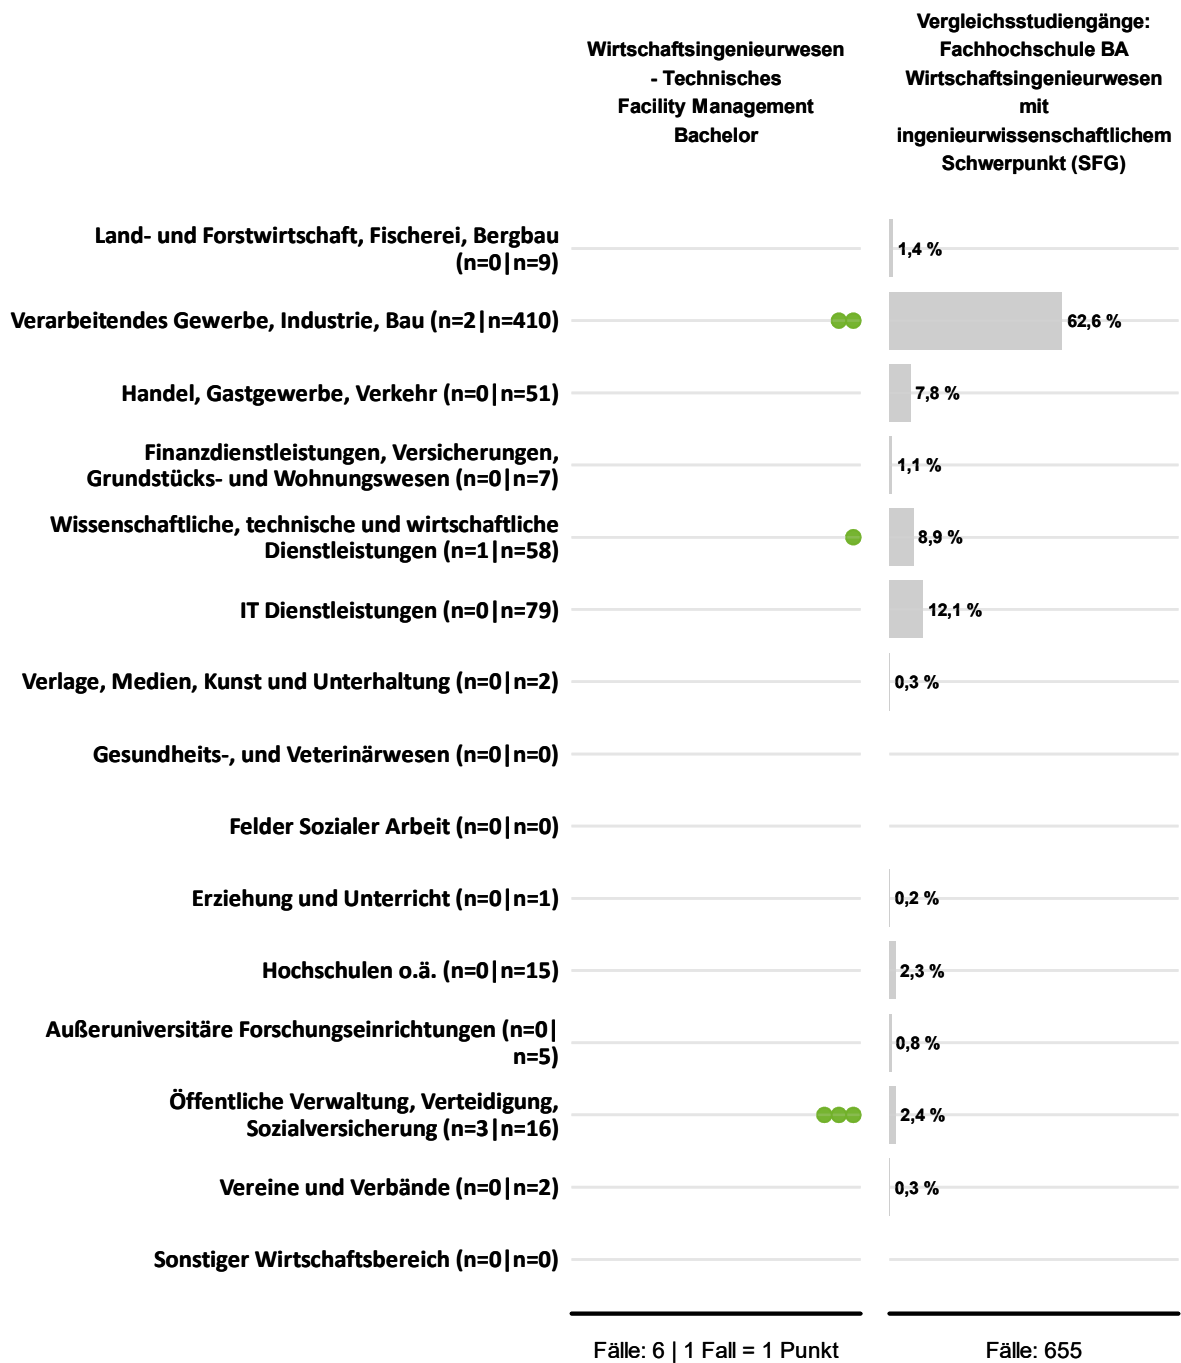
Wirtschaftsingenieurwesen - Technisches Facility Management Bachelor

Vergleichsstudiengänge: Fachhochschule BA Wirtschaftsingenieurwesen mit ingenieurwissenschaftlichem Schwerpunkt (SFG)

Land- und Forstwirtschaft, Fischerei, Bergbau (n=0|n=9) 1,4 %

Verarbeitendes Gewerbe, Industrie, Bau (n=2|n=410) 62,6 %

Handel, Gastgewerbe, Verkehr (n=0|n=51) 7,8 %

Finanzdienstleistungen, Versicherungen, Grundstücks- und Wohnungswesen (n=0|n=7) 1,1 %

Wissenschaftliche, technische und wirtschaftliche Dienstleistungen (n=1|n=58) 8,9 %

IT Dienstleistungen (n=0|n=79) 12,1 %

Verlage, Medien, Kunst und Unterhaltung (n=0|n=2) 0,3 %

Gesundheits-, und Veterinärwesen (n=0|n=0)

Felder Sozialer Arbeit (n=0|n=0)

Erziehung und Unterricht (n=0|n=1) 0,2 %

Hochschulen o.ä. (n=0|n=15) 2,3 %

Außeruniversitäre Forschungseinrichtungen (n=0|n=5) 0,8 %

Öffentliche Verwaltung, Verteidigung, Sozialversicherung (n=3|n=16) 2,4 %

Vereine und Verbände (n=0|n=2) 0,3 %

Sonstiger Wirtschaftsbereich (n=0|n=0)

Fälle: 6 | 1 Fall = 1 Punkt

Fälle: 655